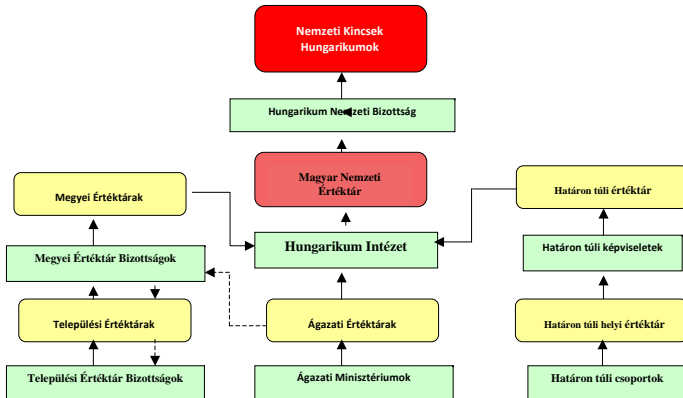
Nemzeti Kincsek Hungarikumok

Hungarikum Nemzeti Bizottság

Magyar Nemzeti Értéktár

Megyei Értéktárak

Határon túli értéktár

Hungarikum Intézet

Megyei Értéktár Bizottságok

Határon túli képviseletek

Települési Értéktárak

Ágazati Értéktárak

Határon túli helyi értéktár

Települési Értéktár Bizottságok

Ágazati Minisztériumok

Határon túli csoportok